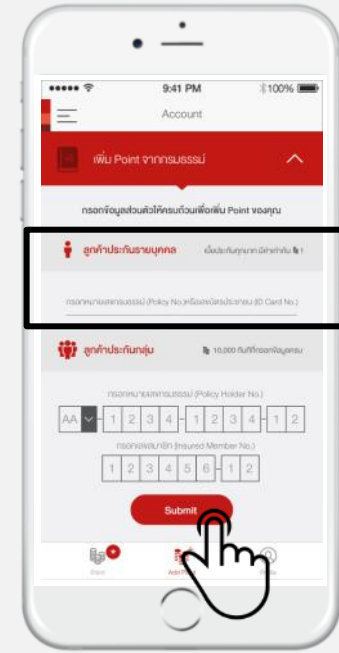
••••• 9:41 PM 100%

Account

เพิ่ม Point จากกรมธรรม์

กรอกข้อมูลส่วนตัวให้ครบถ้วนเพื่อเพิ่ม Point ของคุณ

ลูกค้าประกันรายบุคคล

เบี้ยประกันทุกนาท มีค่าเท่ากับ 1

กรอกหมายเลขกรมธรรม์ (Policy No.)หรือเลขบัตรประชาชน (ID Card No.)

ลูกค้าประกันกลุ่ม

10,000 กับที่กรอกข้อมูลครบ

กรอกหมายเลขกรมธรรม์ (Policy Holder No.)

AA 1 2 3 4 - 1 2 3 4 - 1 2

กรอกเลขสมาชิก (Insured Member No.)

1 2 3 4 5 6 - 1 2

Submit

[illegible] Add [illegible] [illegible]